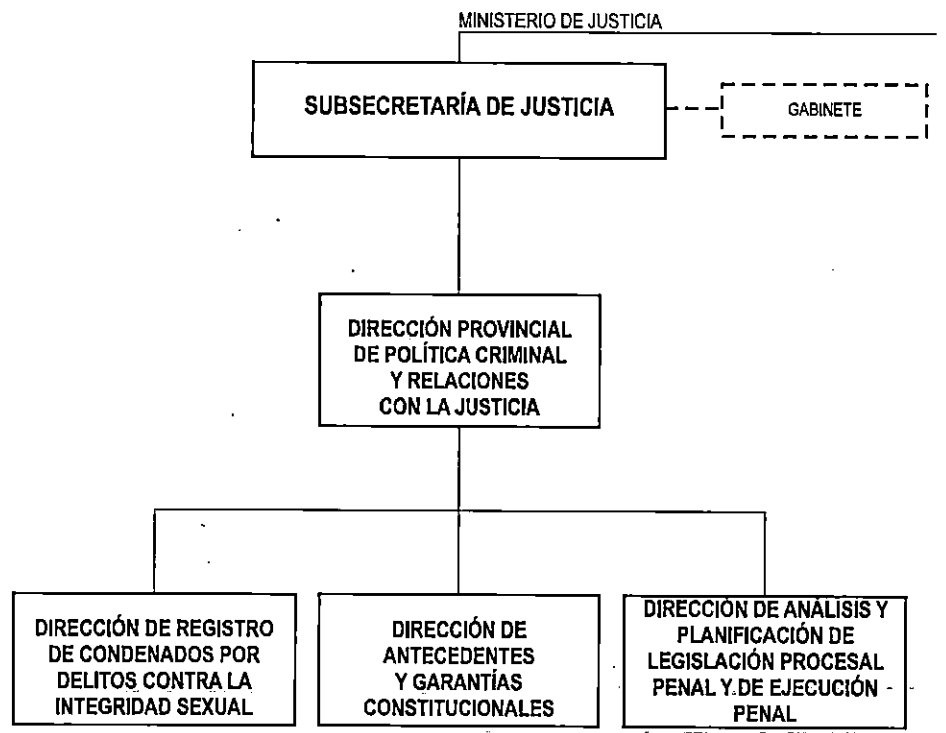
MINISTERIO DE JUSTICIA

SUBSECRETARÍA DE JUSTICIA

GABINETE

DIRECCIÓN PROVINCIAL DE POLÍTICA CRIMINAL Y RELACIONES CON LA JUSTICIA

DIRECCIÓN DE REGISTRO DE CONDENADOS POR DELITOS CONTRA LA INTEGRIDAD SEXUAL

DIRECCIÓN DE ANTECEDENTES Y GARANTÍAS CONSTITUCIONALES

DIRECCIÓN DE ANÁLISIS Y PLANIFICACIÓN DE LEGISLACIÓN PROCESAL PENAL Y DE EJECUCIÓN PENAL